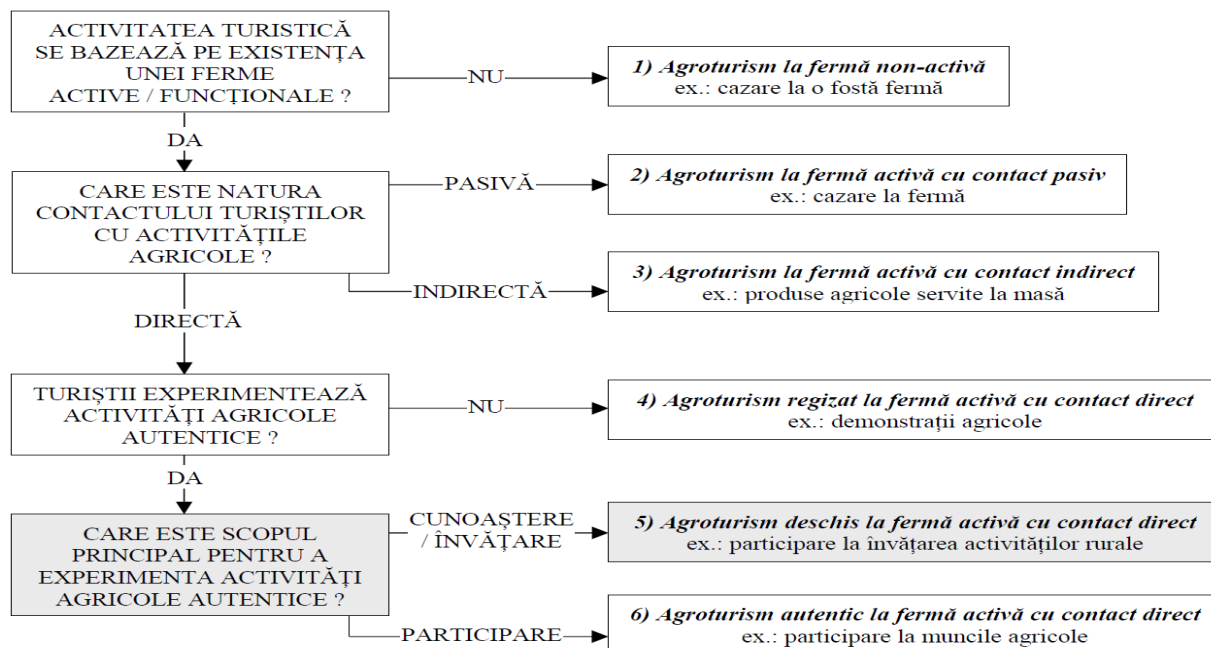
ACTIVITATEA TURISTICĂ SE BAZEAZĂ PE EXISTENȚA UNEI FERME ACTIVE / FUNCȚIONALE ?

NU

1) Agroturism la fermă non-activă
ex.: cazare la o fostă fermă

DA

CARE ESTE NATURA CONTACTULUI TURIȘTILOR CU ACTIVITĂȚILE AGRICOLE ?

PASIVĂ

2) Agroturism la fermă activă cu contact pasiv
ex.: cazare la fermă

INDIRECTĂ

3) Agroturism la fermă activă cu contact indirect
ex.: produse agricole servite la masă

DIRECTĂ

TURIȘTII EXPERIMENTEAZĂ ACTIVITĂȚI AGRICOLE AUTENTICE ?

NU

4) Agroturism regizat la fermă activă cu contact direct
ex.: demonstrații agricole

DA

CARE ESTE SCOPUL PRINCIPAL PENTRU A EXPERIMENTA ACTIVITĂȚI AGRICOLE AUTENTICE ?

CUNOAȘTERE / ÎNVĂȚARE

5) Agroturism deschis la fermă activă cu contact direct
ex.: participare la învățarea activităților rurale

PARTICIPARE

6) Agroturism autentic la fermă activă cu contact direct
ex.: participare la muncile agricole